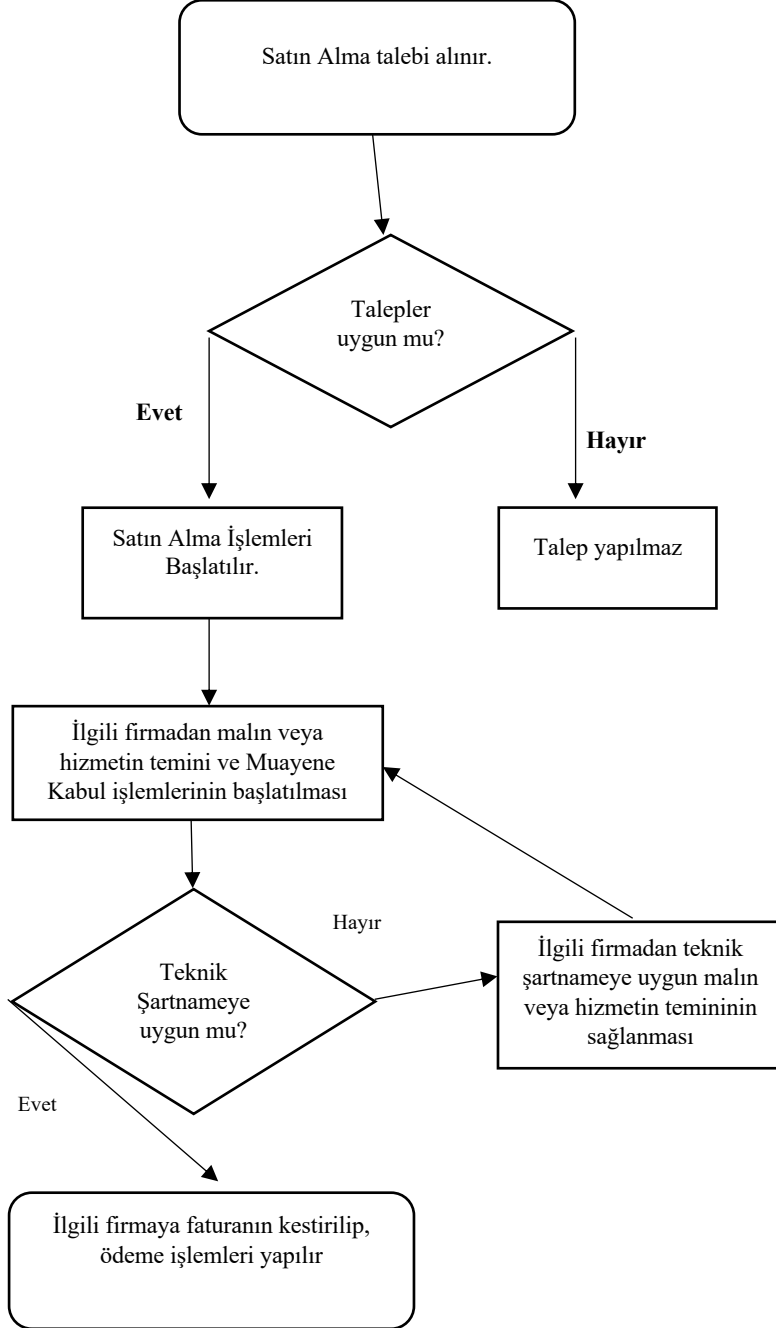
Satın Alma talebi alınır.

Talepler uygun mu?

Evet

Hayır

Satın Alma İşlemleri Başlatılır.

Talep yapılmaz

İlgili firmadan malın veya hizmetin temini ve Muayene Kabul işlemlerinin başlatılması

Hayır

Teknik Şartnameye uygun mu?

İlgili firmadan teknik şartnameye uygun malın veya hizmetin temininin sağlanması

Evet

İlgili firmaya faturanın kestirilip, ödeme işlemleri yapılır